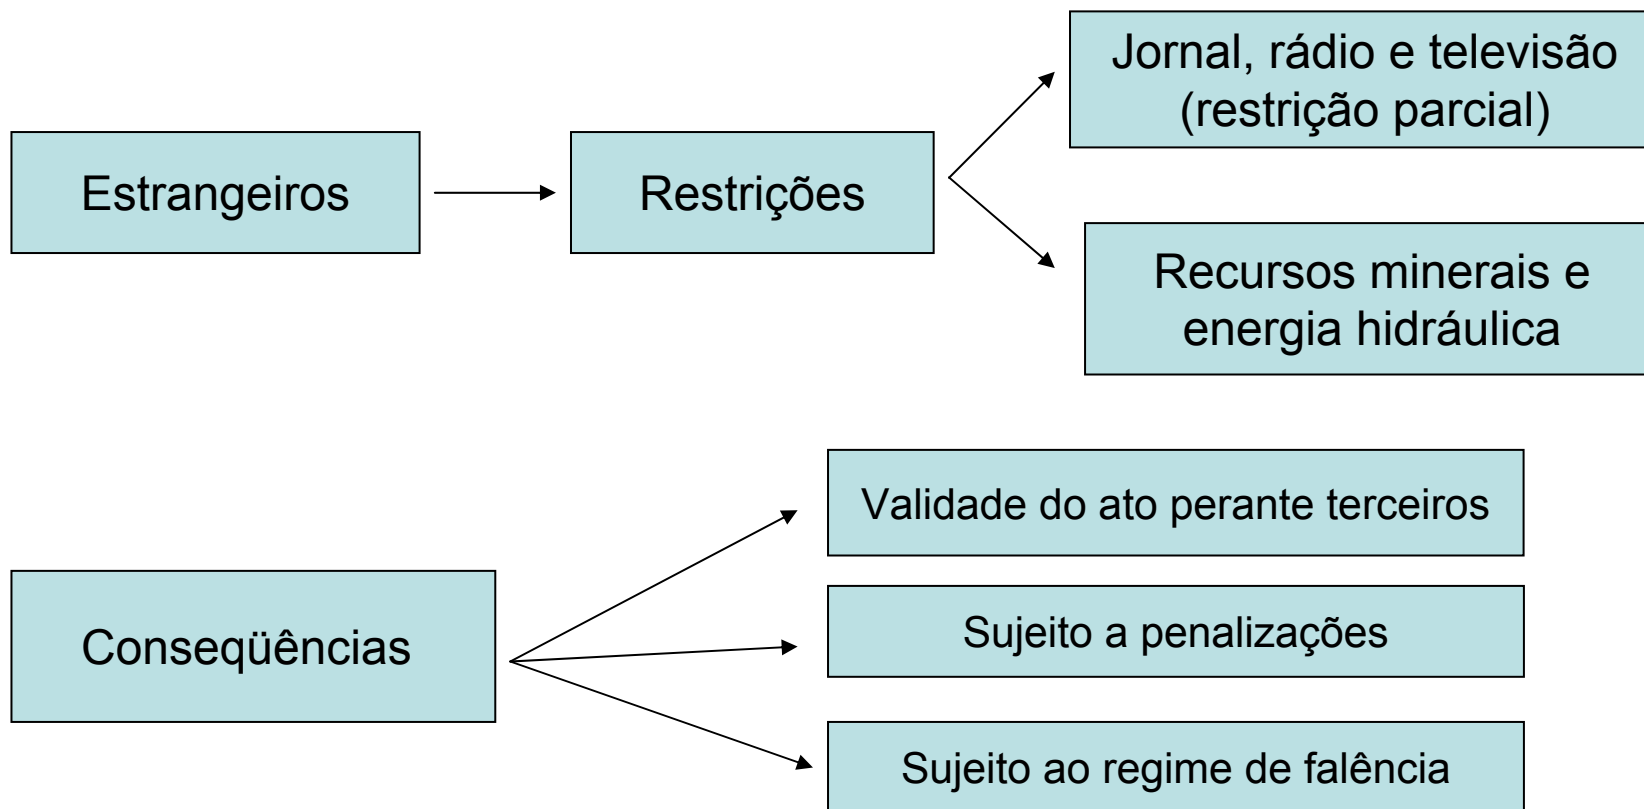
Estrangeiros

Restrições

Jornal, rádio e televisão (restrição parcial)

Recursos minerais e energia hidráulica

Conseqüências

Validade do ato perante terceiros

Sujeito a penalizações

Sujeito ao regime de falência